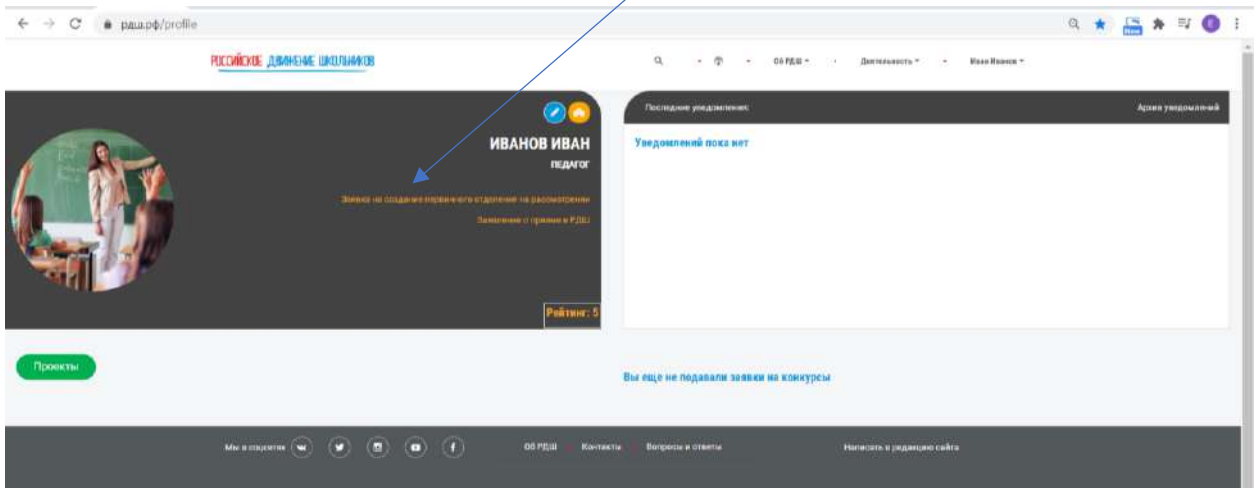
рдш.рф/profile

РОССИЙСКОЕ ДВИЖЕНИЕ ШКОЛЬНИКОВ

Об РДШ Деятельность Иван Иванов

ИВАНОВ ИВАН
ПЕДАГОГ

Заявка на создание первичного отделения на рассмотрении

Заявление о приеме в РДШ

Рейтинг: 5

Последние уведомления

Архив уведомлений

Уведомлений пока нет

Проекты

Вы еще не подавали заявки на конкурсы

Мы в соцсетях

Об РДШ Контакты Вопросы и ответы

Написать в редакцию сайта